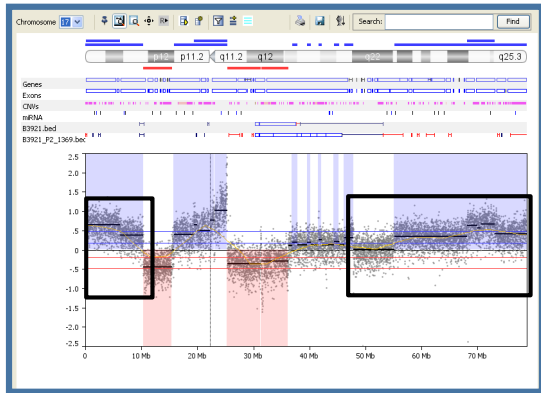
Chromosome 17

Search: Find

p12 p11.2 q11.2 q12 q22 q25.3

Genes
Exons
CNVs
miRNA
B3921.bed
B3921_P2_1369.bed

2.5
2.0
1.5
1.0
0.5
0
-0.5
-1.0
-1.5
-2.0
-2.5

0 10 Mb 20 Mb 30 Mb 40 Mb 50 Mb 60 Mb 70 Mb